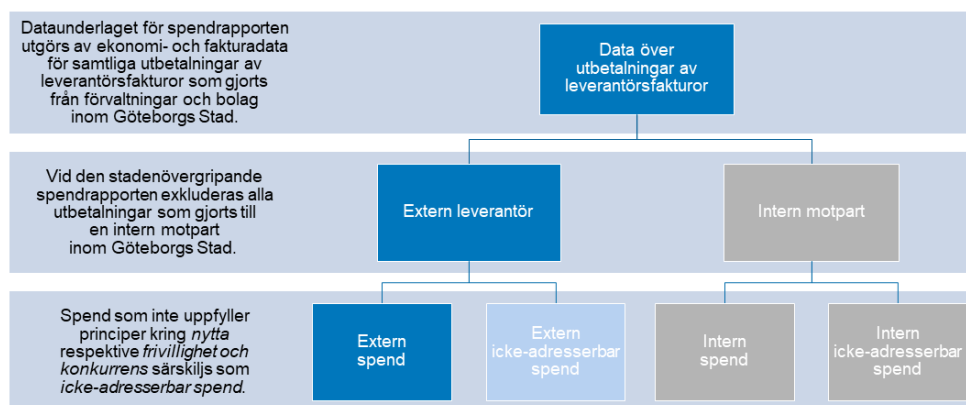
Dataunderlaget för spendrapporten utgörs av ekonomi- och fakturadata för samtliga utbetalningar av leverantörsfakturor som gjorts från förvaltningar och bolag inom Göteborgs Stad.

Data över utbetalningar av leverantörsfakturor

Vid den stadenövergripande spendrapporten exkluderas alla utbetalningar som gjorts till en intern motpart inom Göteborgs Stad.

Extern leverantör

Intern motpart

Spend som inte uppfyller principer kring *nytta* respektive *frivillighet och konkurrens* särskiljs som *icke-adresserbar spend*.

Extern spend

Extern icke-adresserbar spend

Intern spend

Intern icke-adresserbar spend